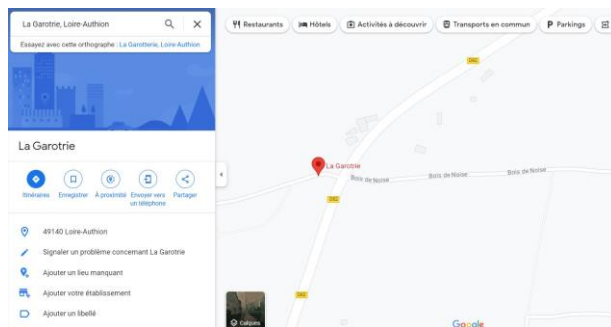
La Garotrie, Loire-Authion

Essayez avec cette orthographe : La Garotterie, Loire-Authion

La Garotrie

Itinéraires

Enregistrer

À proximité

Envoyer vers un téléphone

Partager

49140 Loire-Authion

Signaler un problème concernant La Garotrie

Ajouter un lieu manquant

Ajouter votre établissement

Ajouter un libellé

Calques

Restaurants

Hôtels

Activités à découvrir

Transports en commun

Parkings

D82

La Garotrie

Bois de Noise

Bois de Noise

Bois de Noise

D82

D82

Google